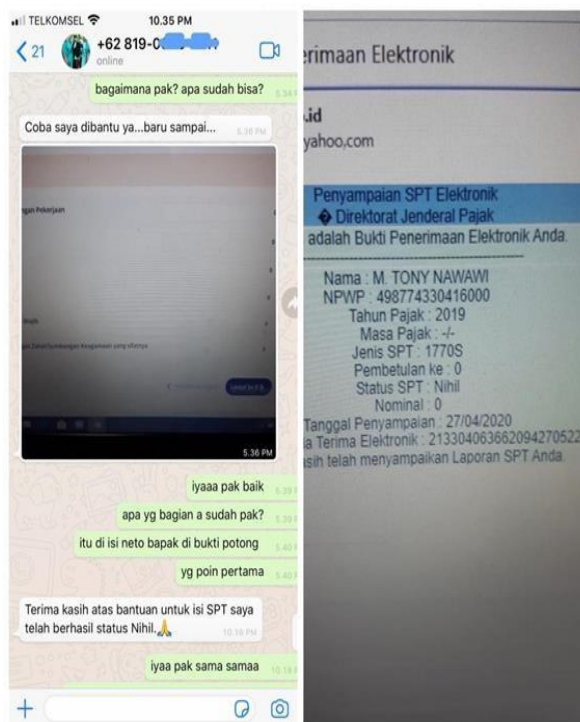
TELKOMSEL 10.35 PM
21 +62 819-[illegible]
online

bagaimana pak? apa sudah bisa? 5.34 PM

Coba saya dibantu ya...baru sampai... 5.36 PM

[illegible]
5.36 PM

iyaaa pak baik 5.39 PM

apa yg bagian a sudah pak? 5.39 PM

itu di isi neto bapak di bukti potong 5.40 PM

yg poin pertama 5.40 PM

Terima kasih atas bantuan untuk isi SPT saya telah berhasil status Nihil.🙏 10.16 PM

iyaa pak sama samaa 10.18 PM

erimaan Elektronik

.id
yahoo.com

Penyampaian SPT Elektronik
Direktorat Jenderal Pajak
adalah Bukti Penerimaan Elektronik Anda.

Nama : M. TONY NAWAWI
NPWP : 498774330416000
Tahun Pajak : 2019
Masa Pajak : -/-
Jenis SPT : 1770S
Pembetulan ke : 0
Status SPT : Nihil
Nominal : 0
Tanggal Penyampaian : 27/04/2020
a Terima Elektronik : 21330406366209427052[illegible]
sih telah menyampaikan Laporan SPT Anda.